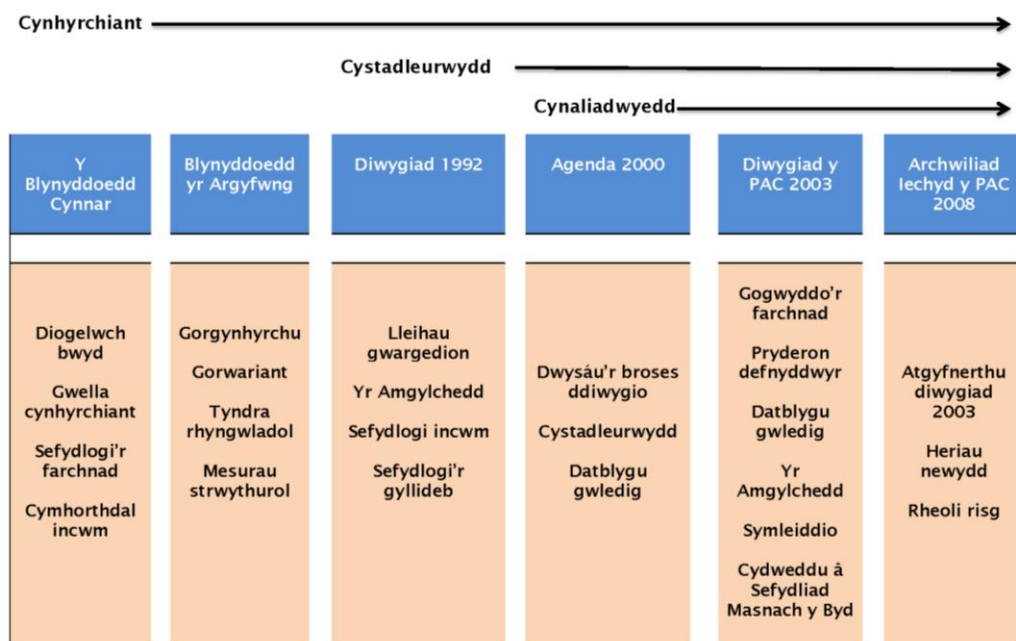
Cynhyrchiant

Cystadleurwydd

Cynaliadwyedd

| Y Blynyddoedd Cynnar | Blynyddoedd yr Argyfwng | Diwygiad 1992 | Agenda 2000 | Diwygiad y PAC 2003 | Archwiliad Iechyd y PAC 2008 |
|---|---|---|---|---|---|
| Diogelwch bwyd<br>Gwella cynhyrchiant<br>Sefydlogi'r farchnad<br>Cymhorthdal incwm | Gorgynhyrchu<br>Gorwariant<br>Tyndra rhyngwladol<br>Mesurau strwythurol | Lleihau gwargedion<br>Yr Amgylchedd<br>Sefydlogi incwm<br>Sefydlogi'r gyllideb | Dwysáu'r broses ddiwygio<br>Cystadleurwydd<br>Datblygu gwledig | Gogwyddo'r farchnad<br>Pryderon defnyddwyr<br>Datblygu gwledig<br>Yr Amgylchedd<br>Symleiddio<br>Cydweddu â Sefydliad Masnach y Byd | Atgyfnerthu diwygiad 2003<br>Heriau newydd<br>Rheoli risg |